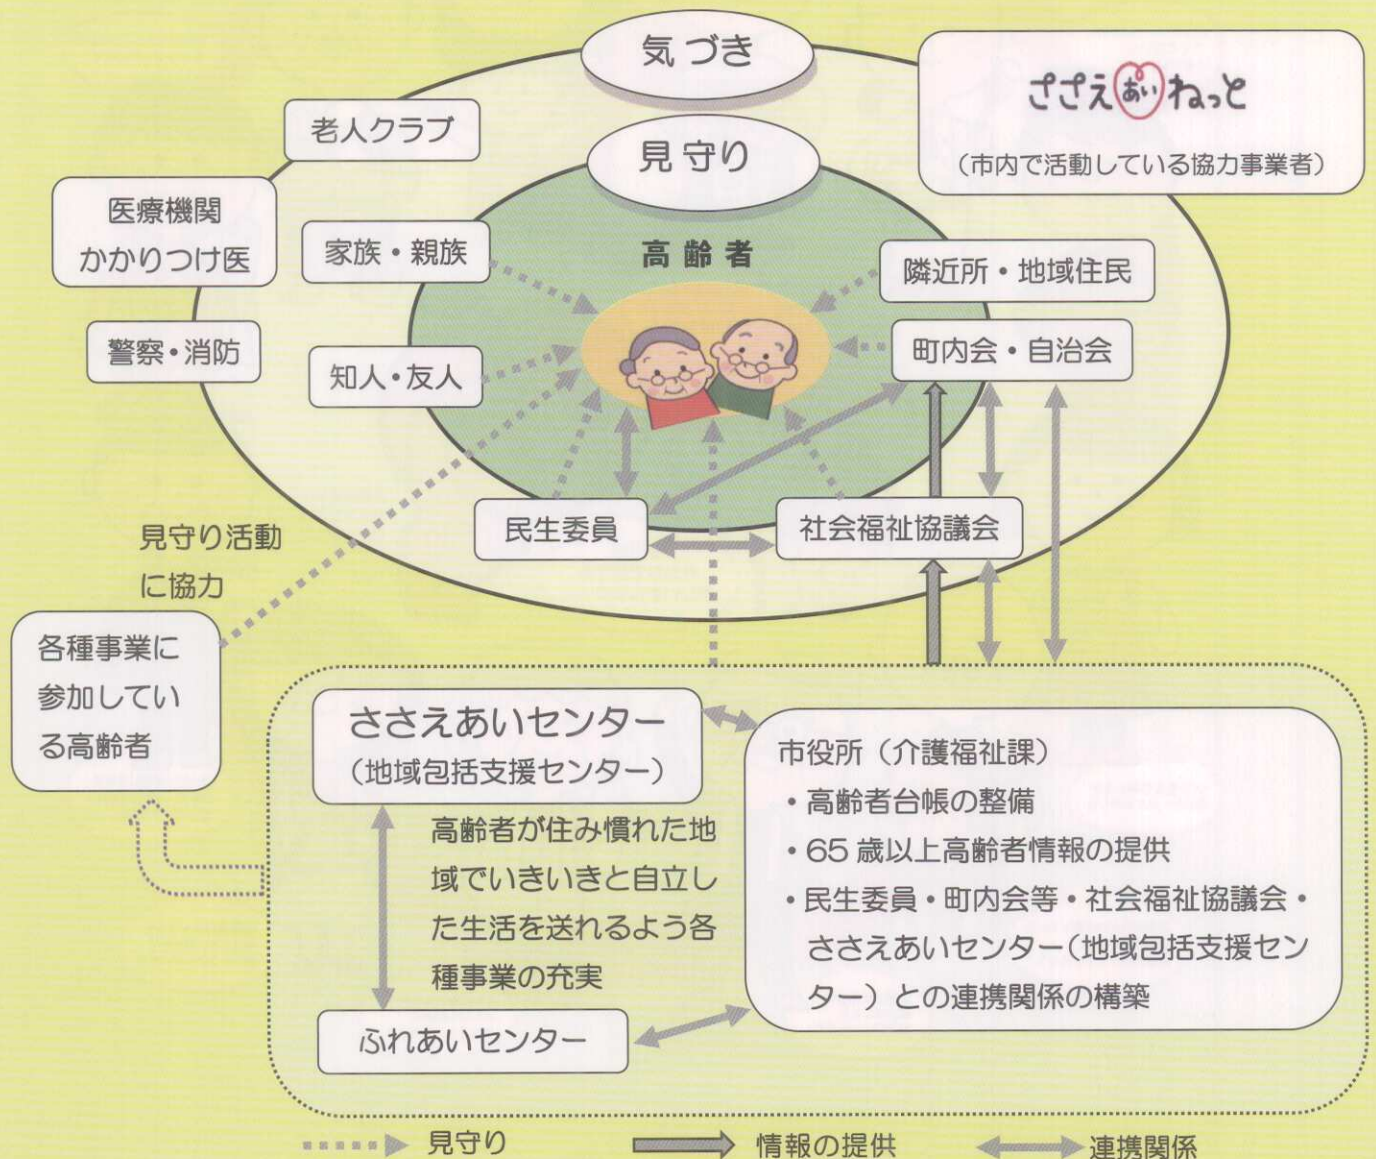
気づき

ささえあいねっと

（市内で活動している協力事業者）

老人クラブ

見守り

医療機関
かかりつけ医

家族・親族

高齢者

隣近所・地域住民

警察・消防

知人・友人

町内会・自治会

見守り活動に協力

民生委員

社会福祉協議会

各種事業に参加している高齢者

ささえあいセンター
（地域包括支援センター）

市役所（介護福祉課）
・高齢者台帳の整備
・65歳以上高齢者情報の提供
・民生委員・町内会等・社会福祉協議会・ささえあいセンター（地域包括支援センター）との連携関係の構築

高齢者が住み慣れた地域でいきいきと自立した生活を送れるよう各種事業の充実

ふれあいセンター

見守り　情報の提供　連携関係